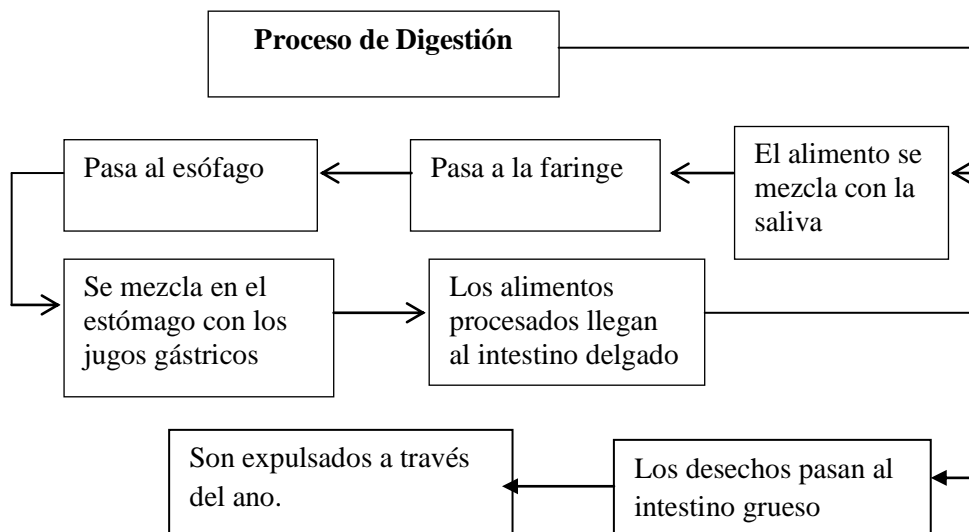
Proceso de Digestión

El alimento se mezcla con la saliva

Pasa a la faringe

Pasa al esófago

Se mezcla en el estómago con los jugos gástricos

Los alimentos procesados llegan al intestino delgado

Los desechos pasan al intestino grueso

Son expulsados a través del ano.